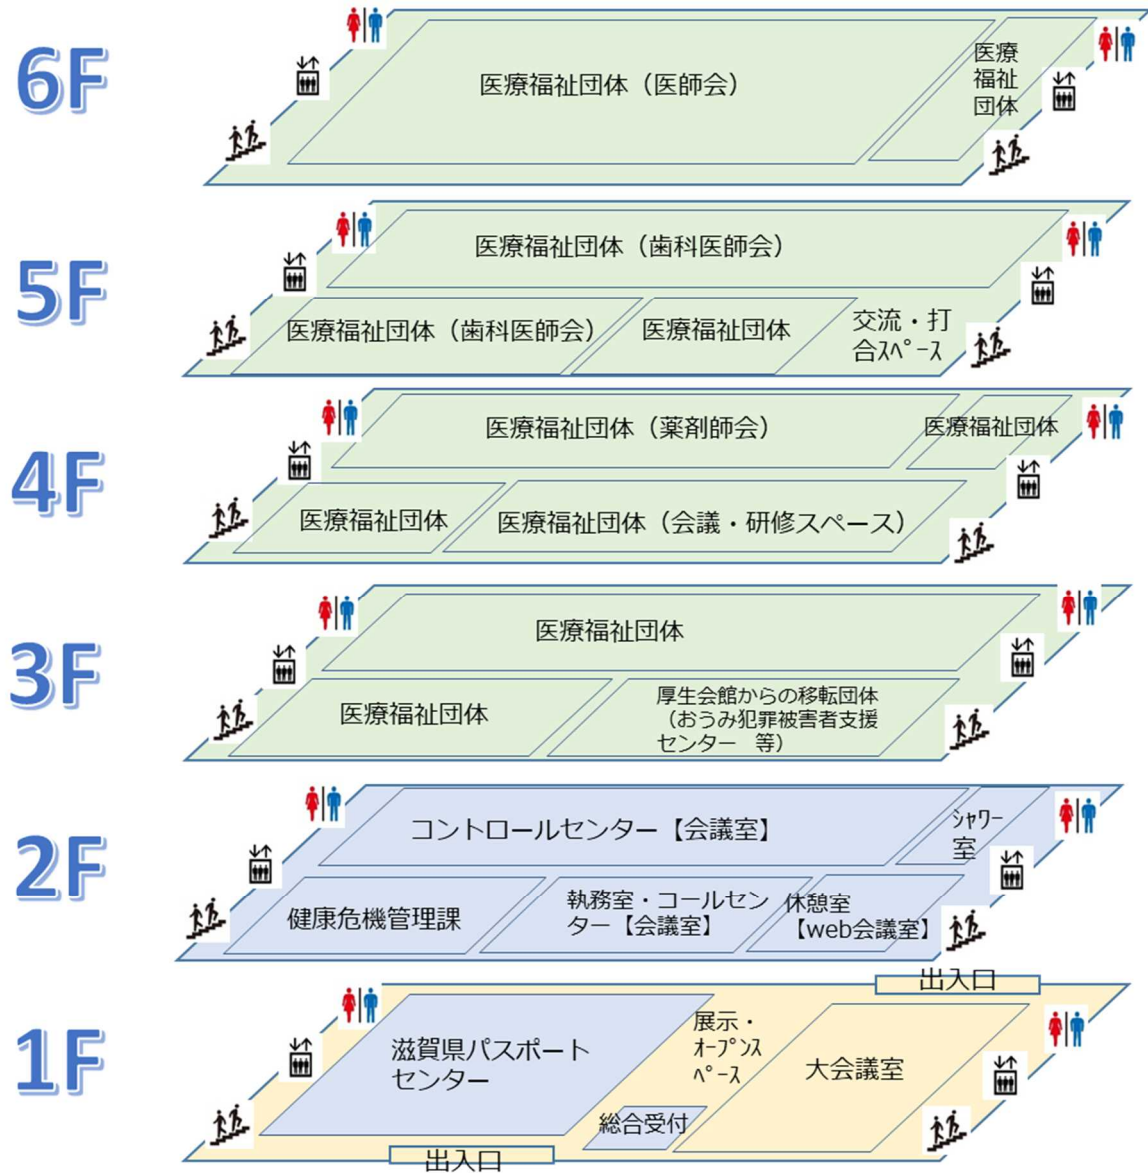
6F

医療福祉団体（医師会）

医療福祉団体

5F

医療福祉団体（歯科医師会）

医療福祉団体（歯科医師会）

医療福祉団体

交流・打合ｽﾍﾟｰｽ

4F

医療福祉団体（薬剤師会）

医療福祉団体

医療福祉団体

医療福祉団体（会議・研修スペース）

3F

医療福祉団体

医療福祉団体

厚生会館からの移転団体（おうみ犯罪被害者支援センター　等）

2F

コントロールセンター【会議室】

ｼｬﾜｰ室

健康危機管理課

執務室・コールセンター【会議室】

休憩室【web会議室】

1F

出入口

滋賀県パスポートセンター

展示・ｵｰﾌﾟﾝｽﾍﾟｰｽ

大会議室

総合受付

出入口